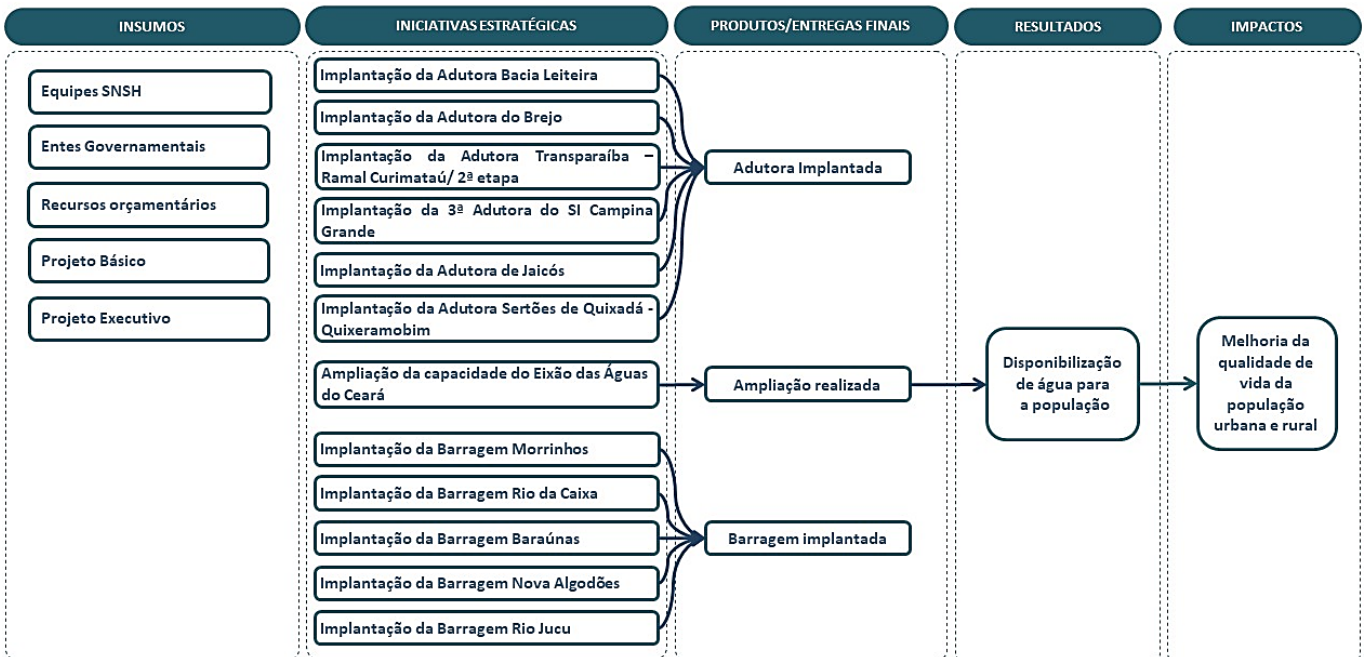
INSUMOS

Equipes SNSH

Entes Governamentais

Recursos orçamentários

Projeto Básico

Projeto Executivo

INICIATIVAS ESTRATÉGICAS

Implantação da Adutora Bacia Leiteira

Implantação da Adutora do Brejo

Implantação da Adutora Transparaíba – Ramal Curimataú/ 2ª etapa

Implantação da 3ª Adutora do SI Campina Grande

Implantação da Adutora de Jaicós

Implantação da Adutora Sertões de Quixadá - Quixeramobim

Ampliação da capacidade do Eixão das Águas do Ceará

Implantação da Barragem Morrinhos

Implantação da Barragem Rio da Caixa

Implantação da Barragem Baraúnas

Implantação da Barragem Nova Algodões

Implantação da Barragem Rio Jucu

PRODUTOS/ENTREGAS FINAIS

Adutora Implantada

Ampliação realizada

Barragem implantada

RESULTADOS

Disponibilização de água para a população

IMPACTOS

Melhoria da qualidade de vida da população urbana e rural